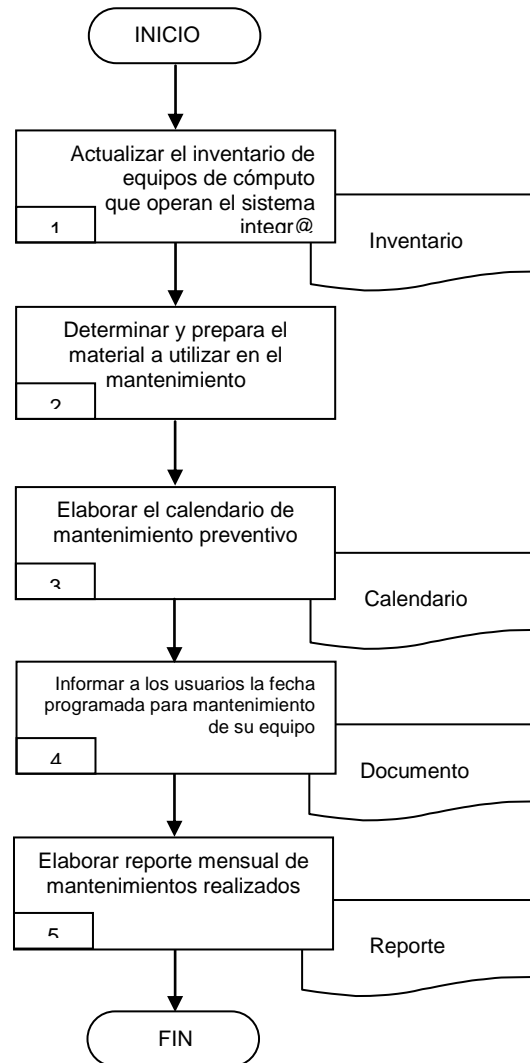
INICIO

Actualizar el inventario de equipos de cómputo que operan el sistema integr@

1

Inventario

Determinar y prepara el material a utilizar en el mantenimiento

2

Elaborar el calendario de mantenimiento preventivo

3

Calendario

Informar a los usuarios la fecha programada para mantenimiento de su equipo

4

Documento

Elaborar reporte mensual de mantenimientos realizados

5

Reporte

FIN